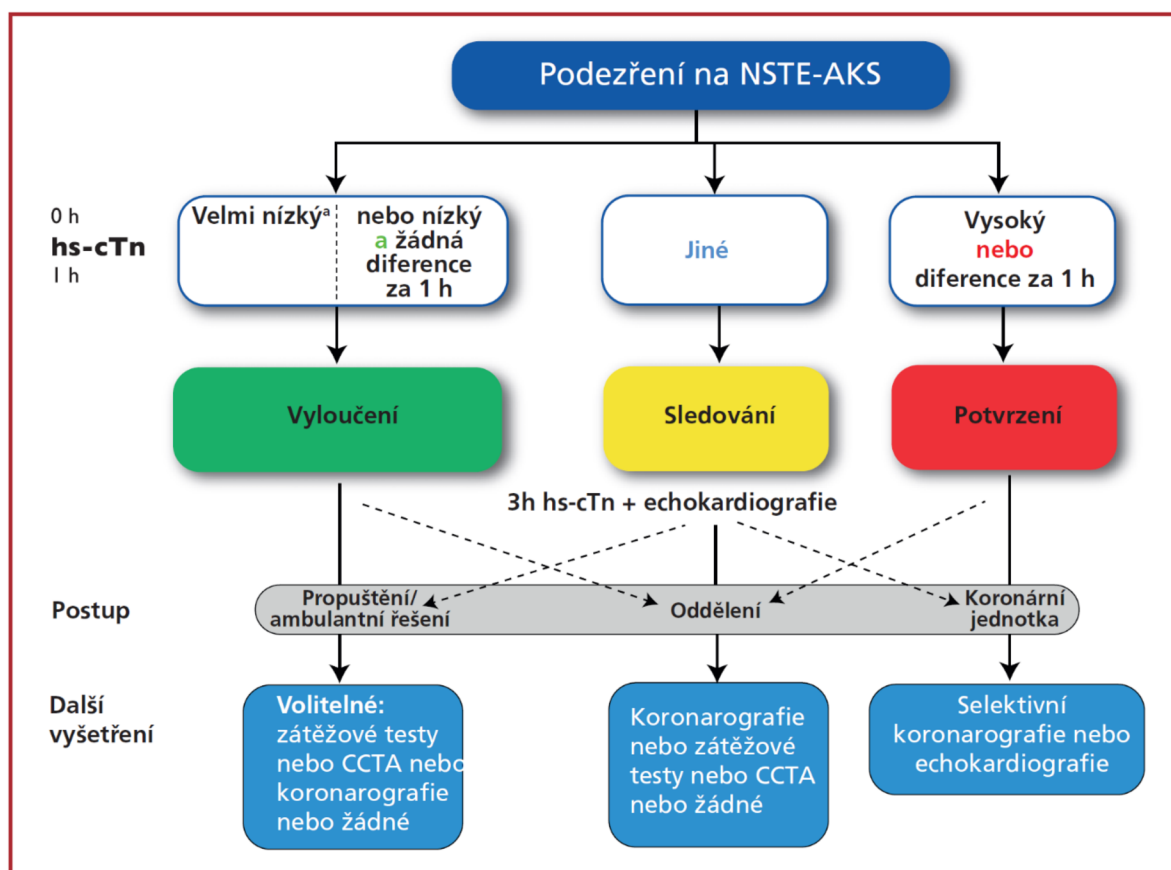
Podezření na NSTE-AKS

0 h
hs-cTn
1 h

Velmi nízký$^{a}$ nebo nízký a žádná diference za 1 h

Jiné

Vysoký nebo diference za 1 h

Vyloučení

Sledování

Potvrzení

3h hs-cTn + echokardiografie

Postup

Propuštění/ ambulantní řešení

Oddělení

Koronární jednotka

Další vyšetření

Volitelné: zátěžové testy nebo CCTA nebo koronarografie nebo žádné

Koronarografie nebo zátěžové testy nebo CCTA nebo žádné

Selektivní koronarografie nebo echokardiografie